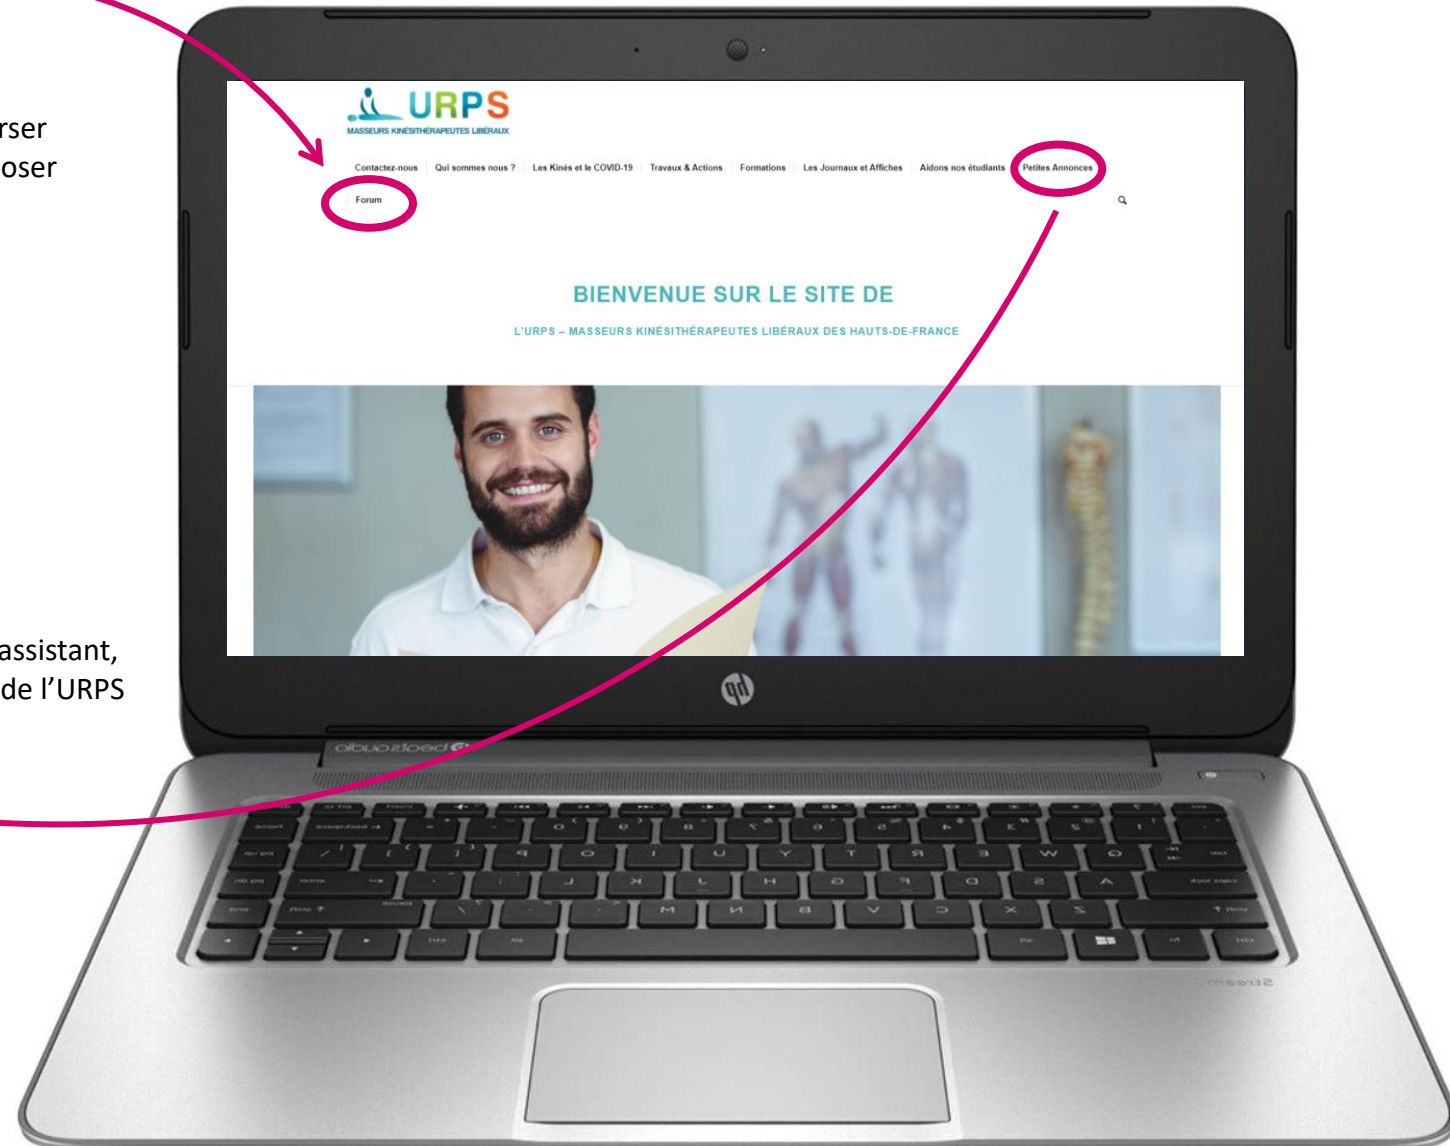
rser
oser

URPS
MASSEURS KINÉSITHÉRAPEUTES LIBÉRAUX

Contactez-nous | Qui sommes nous ? | Les Kinés et le COVID-19 | Travaux & Actions | Formations | Les Journaux et Affiches | Aidons nos étudiants | Petites Annonces

Forum

BIENVENUE SUR LE SITE DE

L'URPS – MASSEURS KINÉSITHÉRAPEUTES LIBÉRAUX DES HAUTS-DE-FRANCE

assistant,
de l'URPS

beats audio